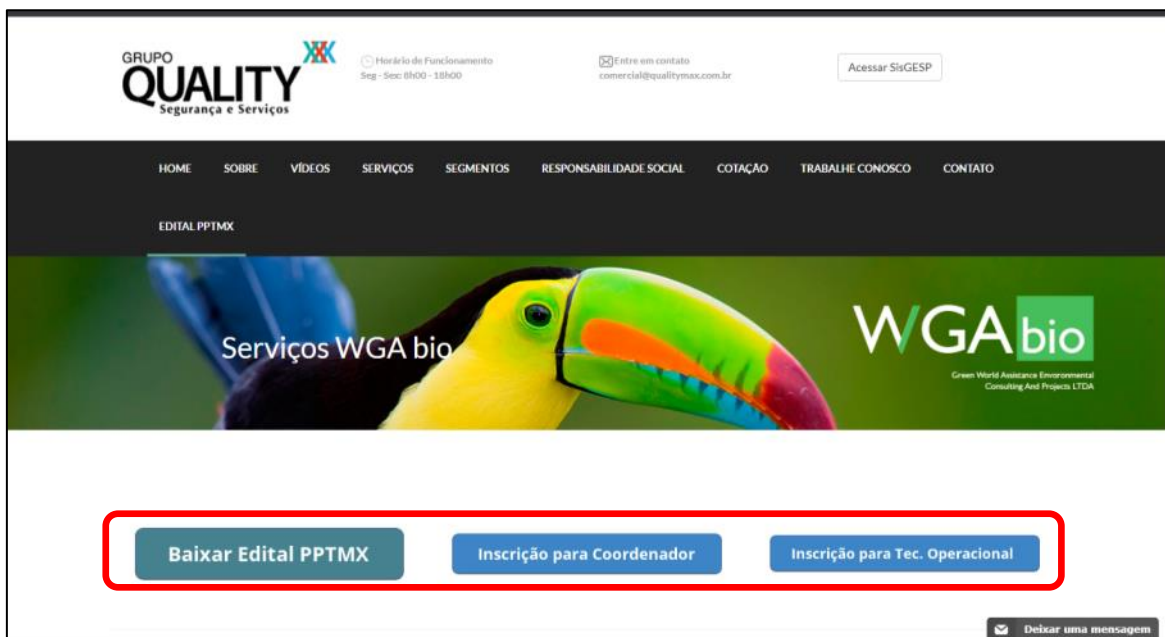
GRUPO QUALITY Segurança e Serviços

Horário de Funcionamento
Seg - Sex: 8h00 - 18h00

Entre em contato
comercial@qualitymax.com.br

Acessar SisGESP

HOME SOBRE VÍDEOS SERVIÇOS SEGMENTOS RESPONSABILIDADE SOCIAL COTAÇÃO TRABALHE CONOSCO CONTATO

EDITAL PPTMX

Serviços WGA bio

WGA bio
Green World Assistance Environmental Consulting And Projects LTDA

Baixar Edital PPTMX

Inscrição para Coordenador

Inscrição para Tec. Operacional

Deixar uma mensagem